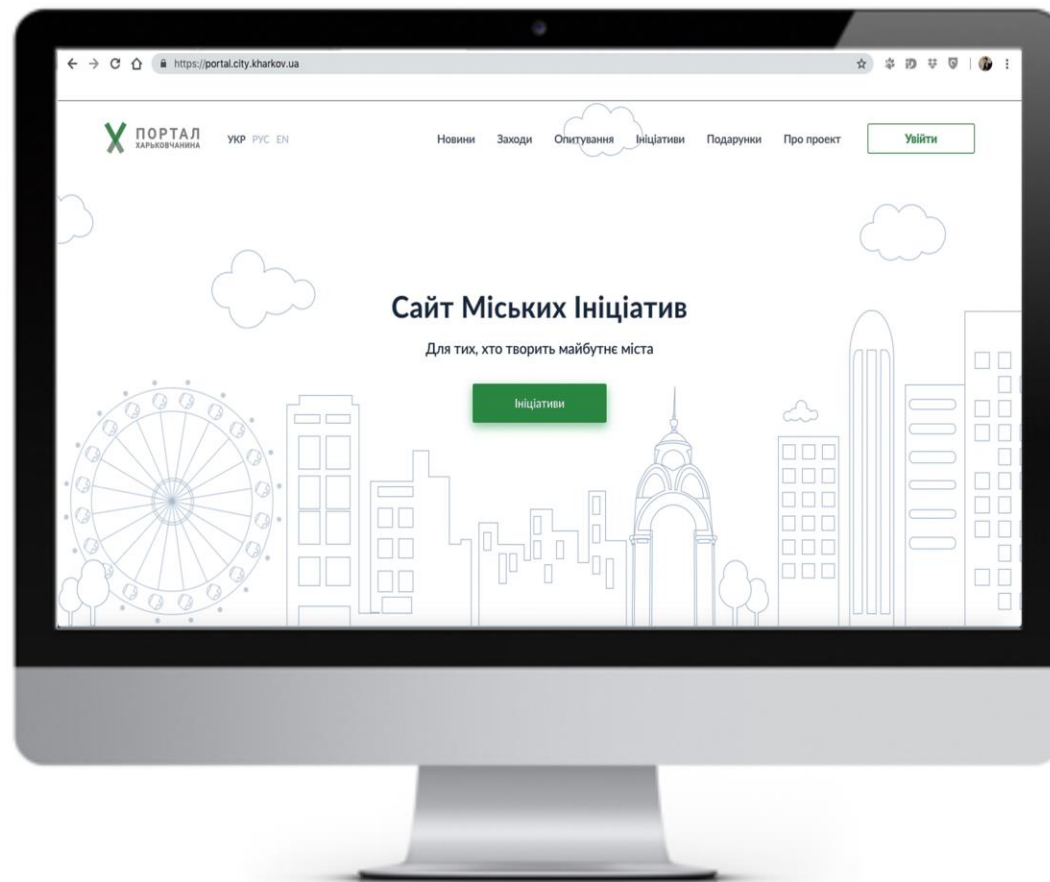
https://portal.city.kharkov.ua

ПОРТАЛ ХАРЬКОВЧАНИНА

УКР РУС EN

Новини Заходи Опитування Ініціативи Подарунки Про проект

Увійти

Сайт Міських Ініціатив

Для тих, хто творить майбутнє міста

Ініціативи